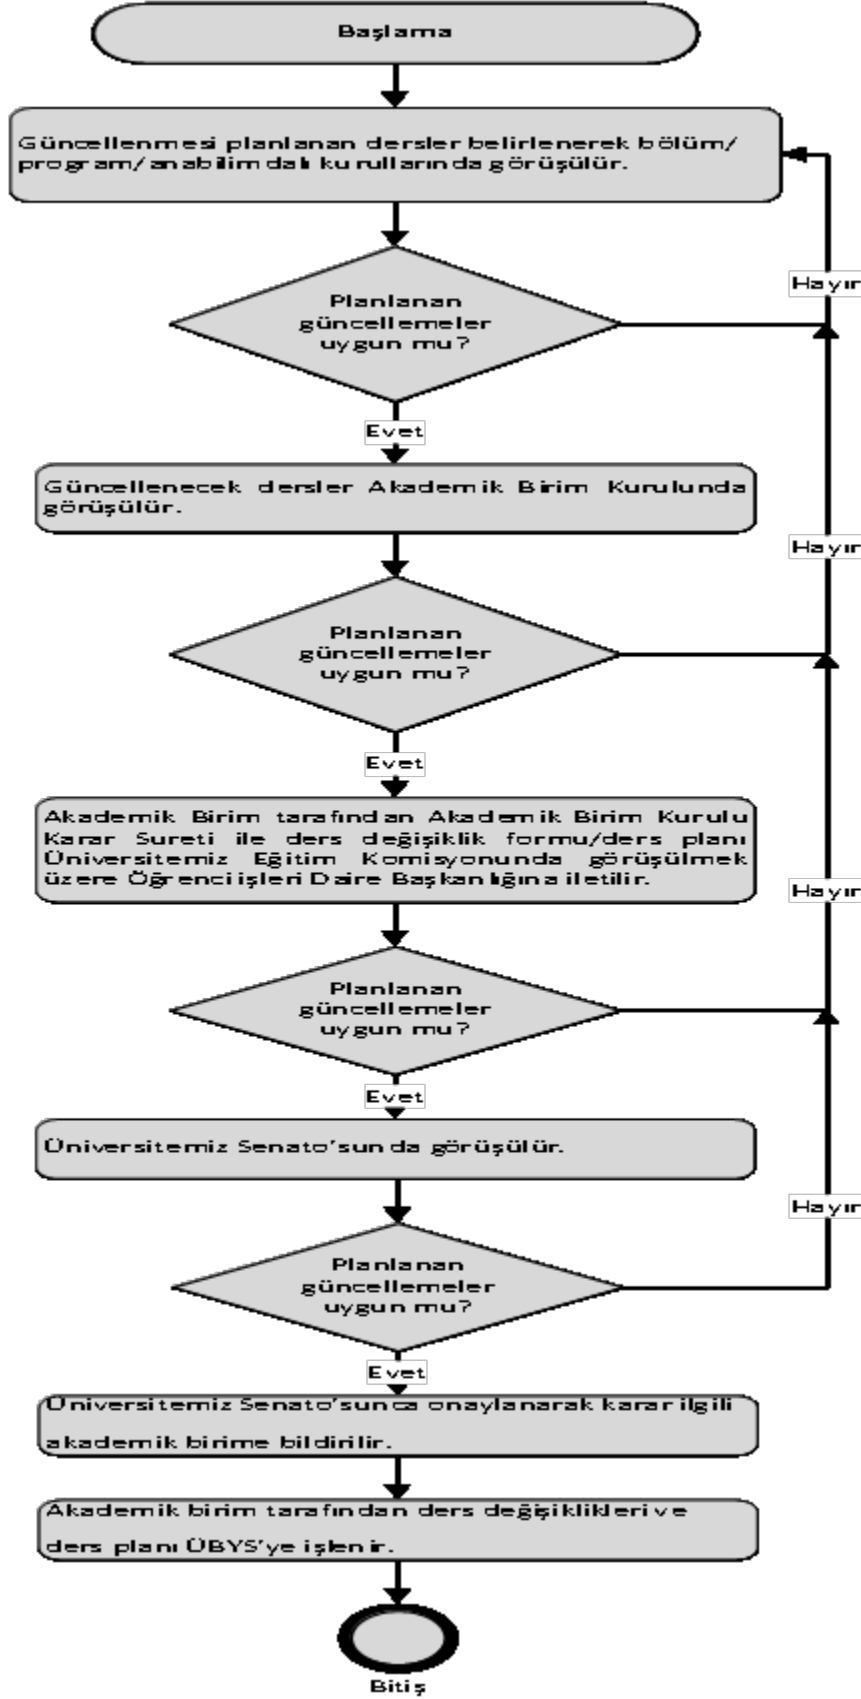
Başlama

Güncellenmesi planlanan dersler belirlenerek bölüm/program/anabilim dalı kurullarında görüşülür.

Hayır

Planlanan güncellemeler uygun mu?

Evet

Güncellenecek dersler Akademik Birim Kurulunda görüşülür.

Hayır

Planlanan güncellemeler uygun mu?

Evet

Akademik Birim tarafından Akademik Birim Kurulu Karar Sureti ile ders değişiklik formu/ders planı Üniversitemiz Eğitim Komisyonunda görüşülmek üzere Öğrenci işleri Daire Başkanlığına iletilir.

Hayır

Planlanan güncellemeler uygun mu?

Evet

Üniversitemiz Senato'sunda görüşülür.

Hayır

Planlanan güncellemeler uygun mu?

Evet

Üniversitemiz Senato'sunca onaylanarak karar ilgili akademik birime bildirilir.

Akademik birim tarafından ders değişiklikleri ve ders planı ÜBYS'ye işlenir.

Bitiş